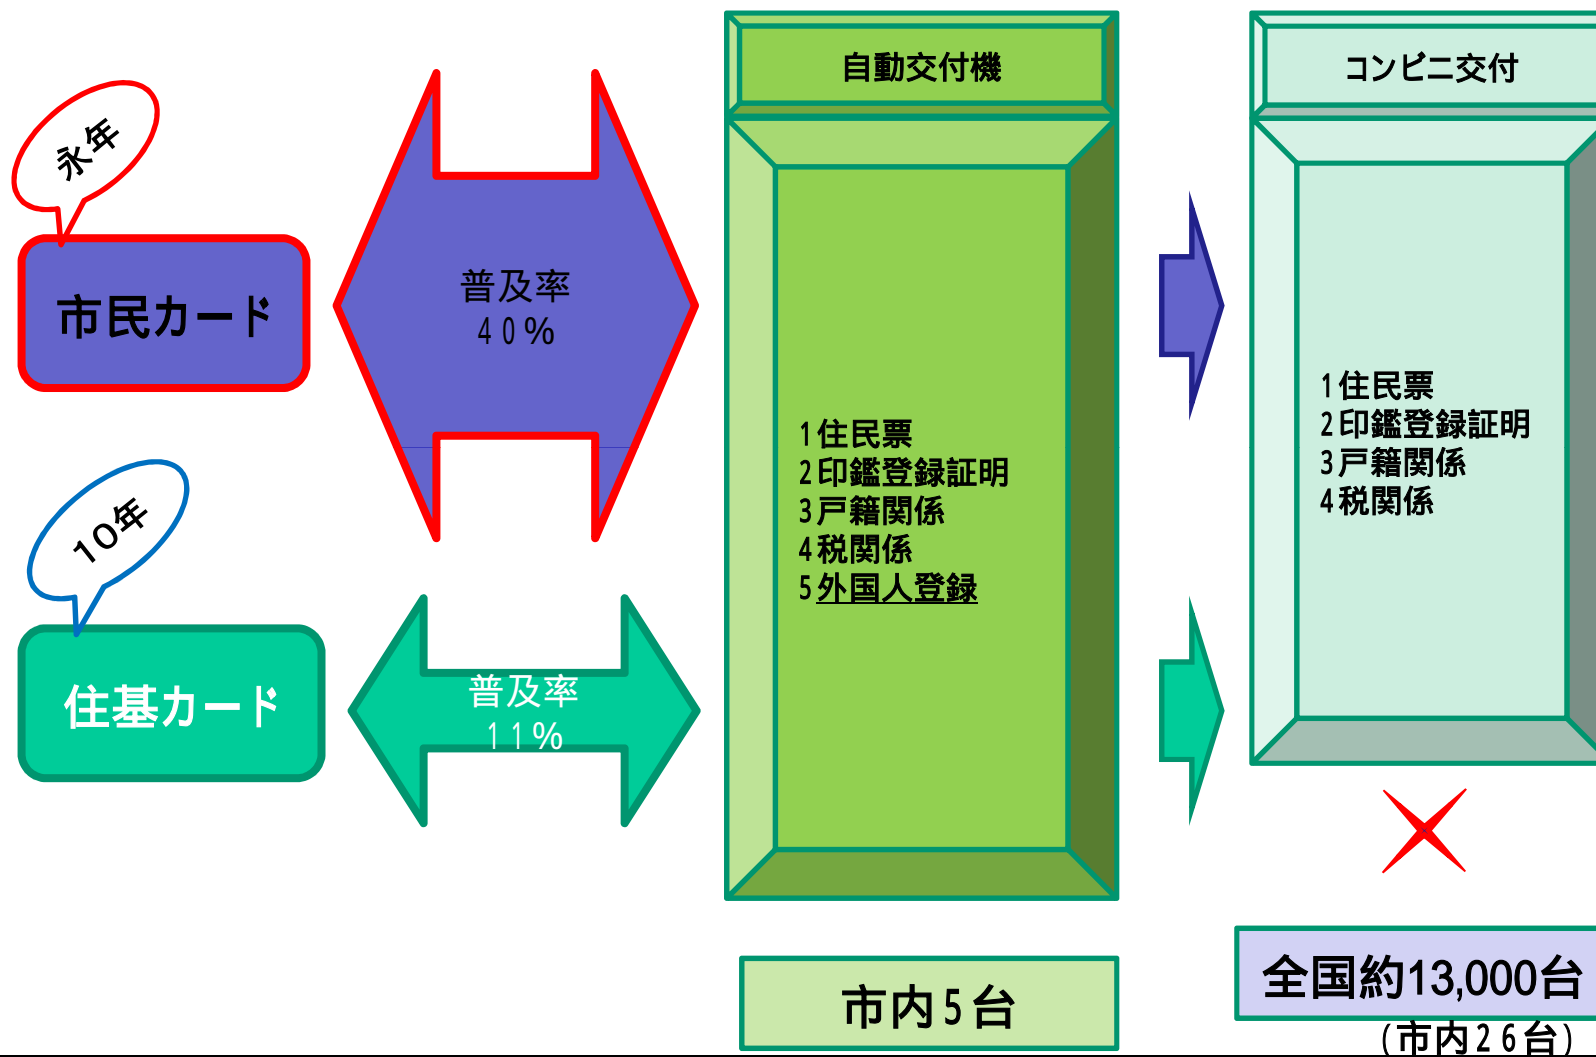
永年

市民カード

10年

住基カード

普及率
40%

普及率
11%

自動交付機

1住民票
2印鑑登録証明
3戸籍関係
4税関係
5外国人登録

市内5台

コンビニ交付

1住民票
2印鑑登録証明
3戸籍関係
4税関係

全国約13,000台
(市内26台)